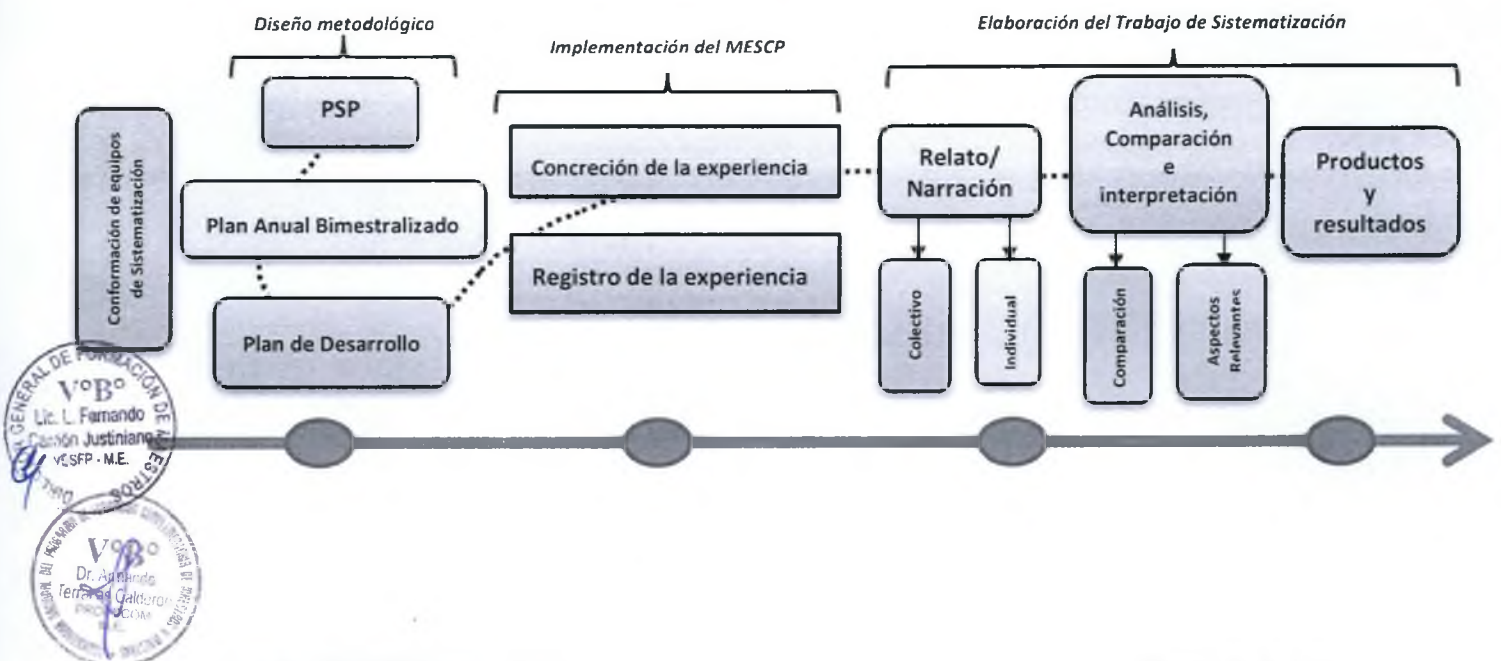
Diseño metodológico

Implementación del MESCP

Elaboración del Trabajo de Sistematización

Conformación de equipos de Sistematización

PSP

Plan Anual Bimestralizado

Plan de Desarrollo

Concreción de la experiencia

Registro de la experiencia

Relato/ Narración

Colectivo

Individual

Análisis, Comparación e interpretación

Comparación

Aspectos Relevantes

Productos y resultados

GENERAL DE FORMACIÓN DE MAESTROS
VºBº
Lic. L. Fernando Carrión Justiniano
VESFP - M.E.

VºBº
Dr. Armando Terrazas Calderón
PROFOCOM
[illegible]